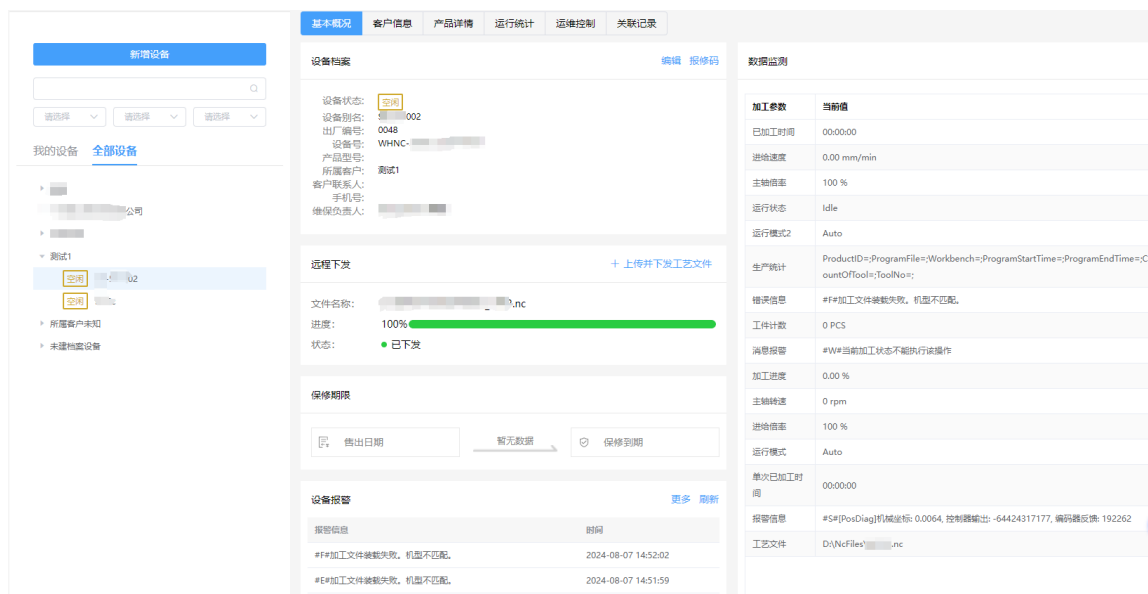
新增设备

请选择 请选择 请选择

我的设备 全部设备

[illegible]
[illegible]公司
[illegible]
测试1
空闲 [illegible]02
空闲 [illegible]
所属客户未知
未建档案设备

基本概况 客户信息 产品详情 运行统计 运维控制 关联记录

设备档案 编辑 报修码

设备状态: 空闲
设备别名: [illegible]002
出厂编号: 0048
设备号: WHNC-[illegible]
产品型号:
所属客户: 测试1
客户联系人:
手机号:
维保负责人: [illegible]

远程下发 + 上传并下发工艺文件

文件名称: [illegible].nc
进度: 100%
状态: ● 已下发

保修期限

售出日期 暂无数据 保修到期

设备报警 更多 刷新

| 报警信息 | 时间 |
|---|---|
| #F#加工文件装载失败。机型不匹配。 | 2024-08-07 14:52:02 |
| #E#加工文件装载失败。机型不匹配。 | 2024-08-07 14:51:59 |

数据监测

| 加工参数 | 当前值 |
|---|---|
| 已加工时间 | 00:00:00 |
| 进给速度 | 0.00 mm/min |
| 主轴倍率 | 100 % |
| 运行状态 | Idle |
| 运行模式2 | Auto |
| 生产统计 | ProductID=;ProgramFile=;Workbench=;ProgramStartTime=;ProgramEndTime=;CountOfTool=;ToolNo=; |
| 错误信息 | #F#加工文件装载失败。机型不匹配。 |
| 工件计数 | 0 PCS |
| 消息报警 | #W#当前加工状态不能执行该操作 |
| 加工进度 | 0.00 % |
| 主轴转速 | 0 rpm |
| 进给倍率 | 100 % |
| 运行模式 | Auto |
| 单次已加工时间 | 00:00:00 |
| 报警信息 | #S#[PosDiag]机械坐标: 0.0064, 控制器输出: -64424317177, 编码器反馈: 192262 |
| 工艺文件 | D:\NcFiles\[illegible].nc |